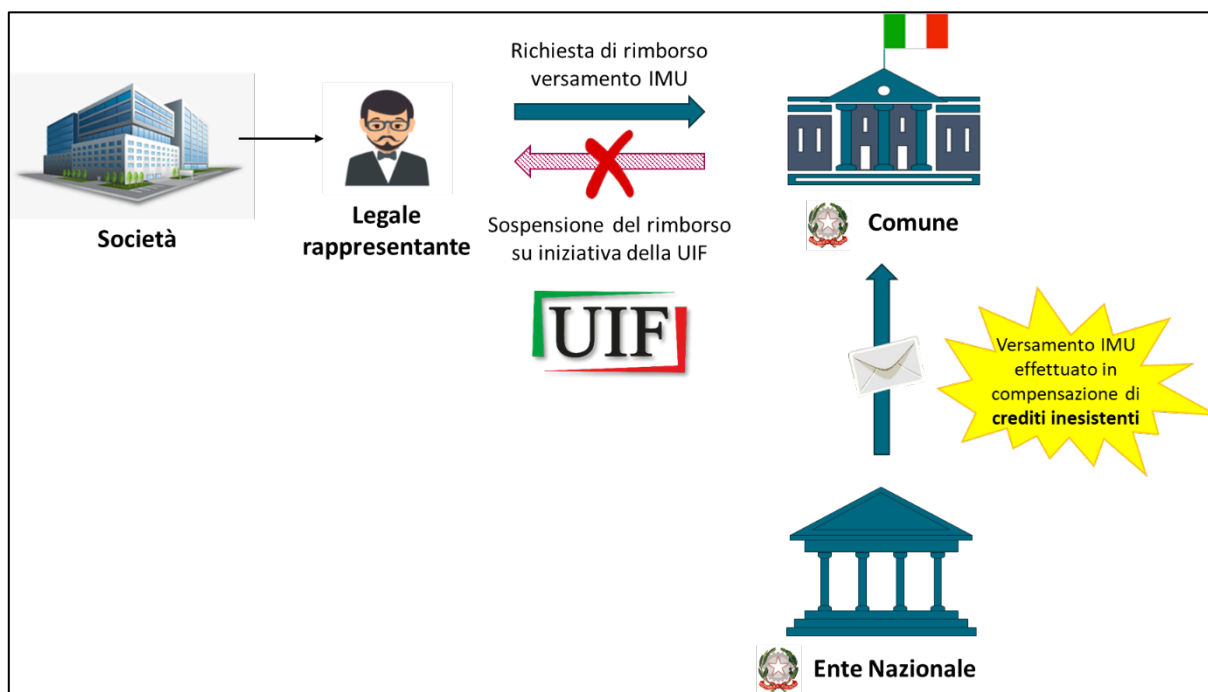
Società

Legale rappresentante

Richiesta di rimborso versamento IMU

Sospensione del rimborso su iniziativa della UIF

UIF

Comune

Versamento IMU effettuato in compensazione di **crediti inesistenti**

Ente Nazionale